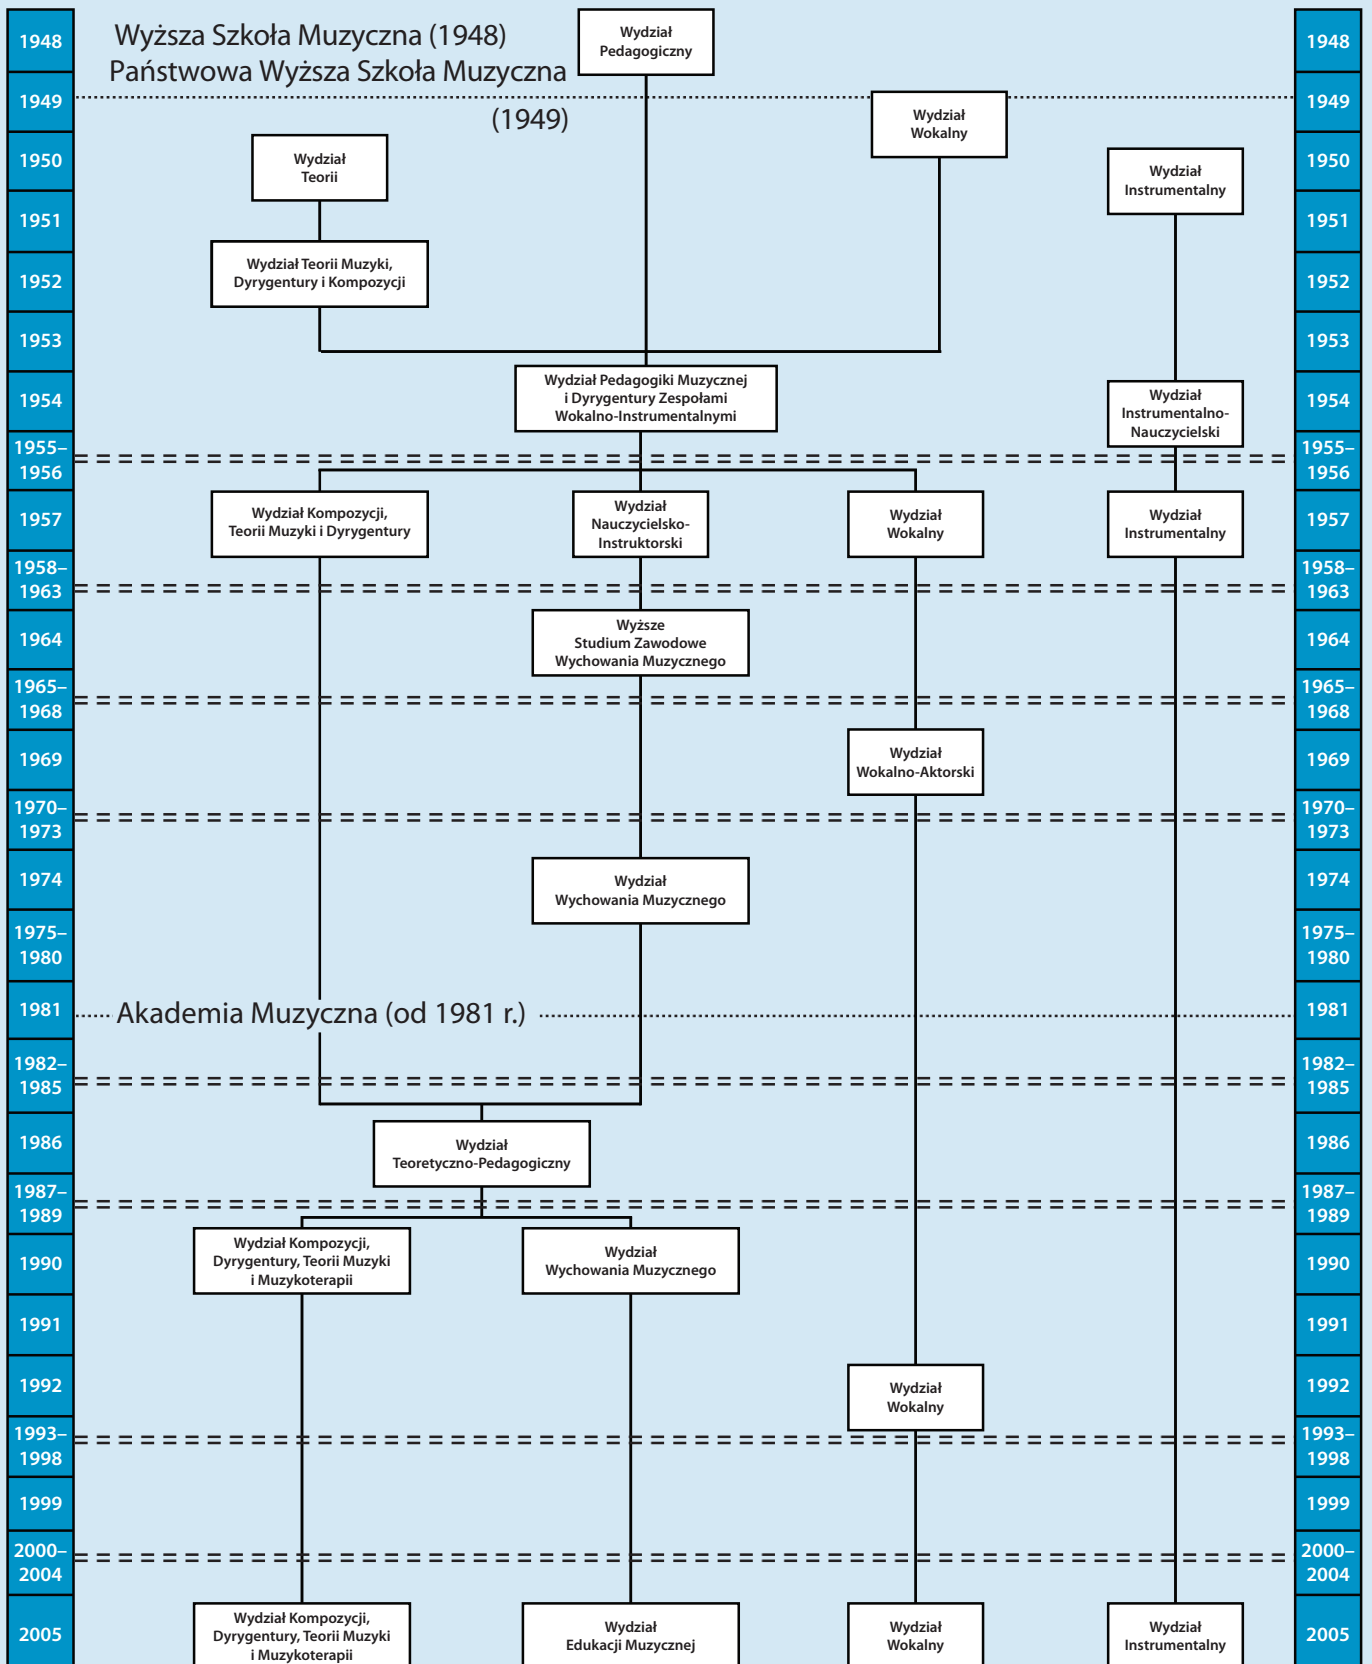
1948
Wyższa Szkoła Muzyczna (1948)
Państwowa Wyższa Szkoła Muzyczna (1949)
Wydział Pedagogiczny
1948

1949
Wydział Wokalny
1949

1950
Wydział Teorii
Wydział Instrumentalny
1950

1951
1951

1952
Wydział Teorii Muzyki, Dyrygentury i Kompozycji
1952

1953
1953

1954
Wydział Pedagogiki Muzycznej i Dyrygentury Zespołami Wokalno-Instrumentalnymi
Wydział Instrumentalno-Nauczycielski
1954

1955–1956
1955–1956

1957
Wydział Kompozycji, Teorii Muzyki i Dyrygentury
Wydział Nauczycielsko-Instruktorski
Wydział Wokalny
Wydział Instrumentalny
1957

1958–1963
1958–1963

1964
Wyższe Studium Zawodowe Wychowania Muzycznego
1964

1965–1968
1965–1968

1969
Wydział Wokalno-Aktorski
1969

1970–1973
1970–1973

1974
Wydział Wychowania Muzycznego
1974

1975–1980
1975–1980

1981
Akademia Muzyczna (od 1981 r.)
1981

1982–1985
1982–1985

1986
Wydział Teoretyczno-Pedagogiczny
1986

1987–1989
1987–1989

1990
Wydział Kompozycji, Dyrygentury, Teorii Muzyki i Muzykoterapii
Wydział Wychowania Muzycznego
1990

1991
1991

1992
Wydział Wokalny
1992

1993–1998
1993–1998

1999
1999

2000–2004
2000–2004

2005
Wydział Kompozycji, Dyrygentury, Teorii Muzyki i Muzykoterapii
Wydział Edukacji Muzycznej
Wydział Wokalny
Wydział Instrumentalny
2005